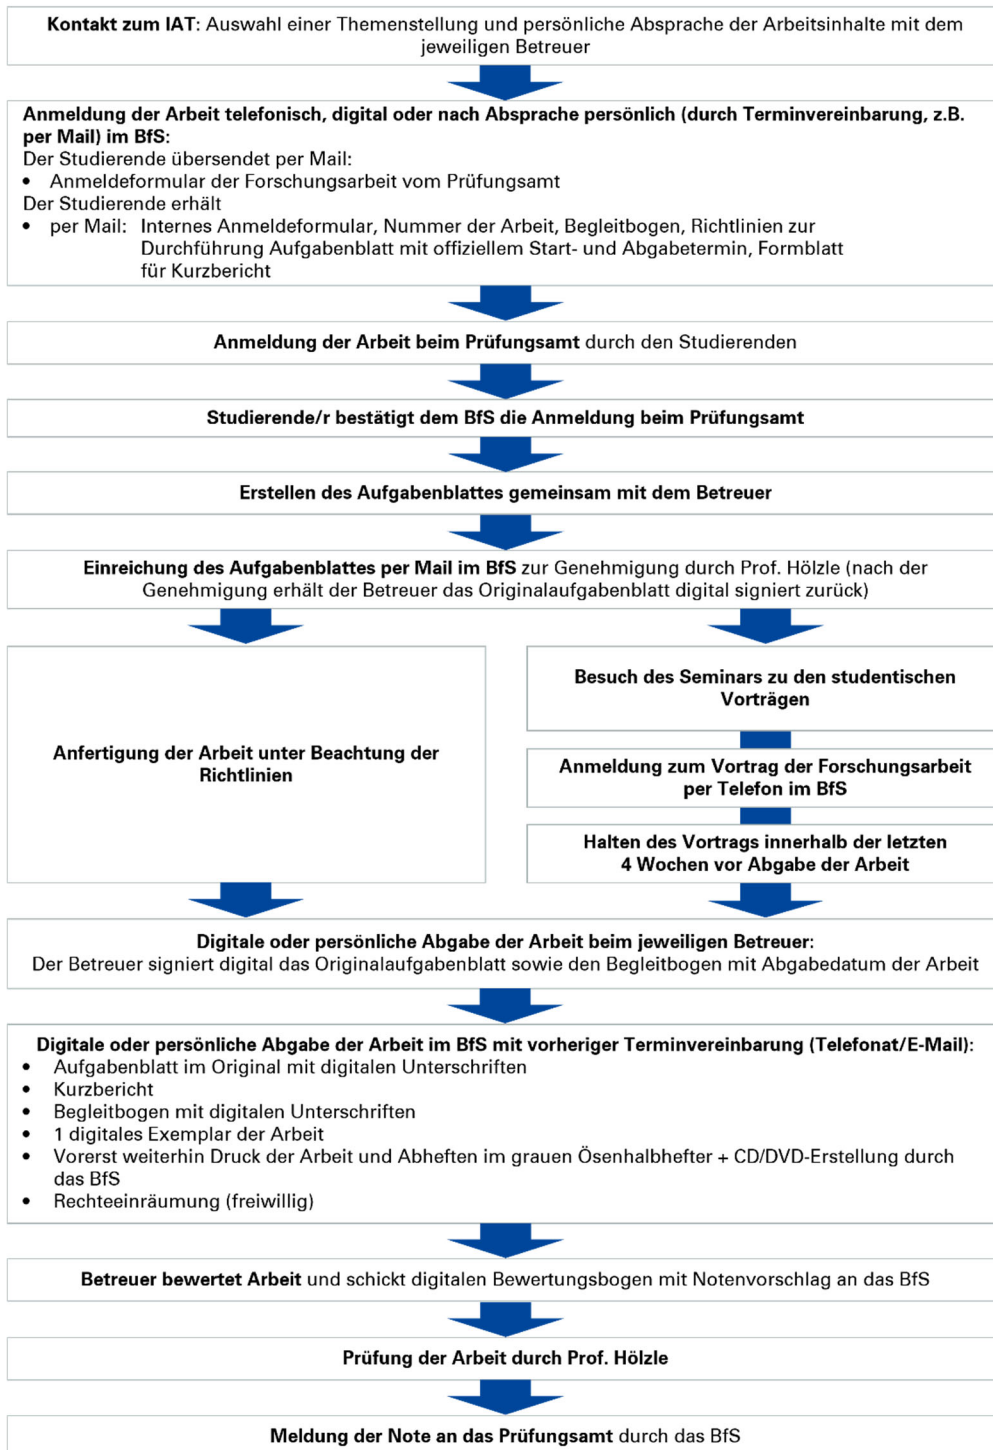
Kontakt zum IAT: Auswahl einer Themenstellung und persönliche Absprache der Arbeitsinhalte mit dem jeweiligen Betreuer

Anmeldung der Arbeit telefonisch, digital oder nach Absprache persönlich (durch Terminvereinbarung, z.B. per Mail) im BfS:
Der Studierende übersendet per Mail:
• Anmeldeformular der Forschungsarbeit vom Prüfungsamt
Der Studierende erhält
• per Mail: Internes Anmeldeformular, Nummer der Arbeit, Begleitbogen, Richtlinien zur Durchführung Aufgabenblatt mit offiziellem Start- und Abgabetermin, Formblatt für Kurzbericht

Anmeldung der Arbeit beim Prüfungsamt durch den Studierenden

Studierende/r bestätigt dem BfS die Anmeldung beim Prüfungsamt

Erstellen des Aufgabenblattes gemeinsam mit dem Betreuer

Einreichung des Aufgabenblattes per Mail im BfS zur Genehmigung durch Prof. Hölzle (nach der Genehmigung erhält der Betreuer das Originalaufgabenblatt digital signiert zurück)

Anfertigung der Arbeit unter Beachtung der Richtlinien

Besuch des Seminars zu den studentischen Vorträgen

Anmeldung zum Vortrag der Forschungsarbeit per Telefon im BfS

Halten des Vortrags innerhalb der letzten 4 Wochen vor Abgabe der Arbeit

Digitale oder persönliche Abgabe der Arbeit beim jeweiligen Betreuer:
Der Betreuer signiert digital das Originalaufgabenblatt sowie den Begleitbogen mit Abgabedatum der Arbeit

Digitale oder persönliche Abgabe der Arbeit im BfS mit vorheriger Terminvereinbarung (Telefonat/E-Mail):
• Aufgabenblatt im Original mit digitalen Unterschriften
• Kurzbericht
• Begleitbogen mit digitalen Unterschriften
• 1 digitales Exemplar der Arbeit
• Vorerst weiterhin Druck der Arbeit und Abheften im grauen Ösenhalbhefter + CD/DVD-Erstellung durch das BfS
• Rechteeinräumung (freiwillig)

Betreuer bewertet Arbeit und schickt digitalen Bewertungsbogen mit Notenvorschlag an das BfS

Prüfung der Arbeit durch Prof. Hölzle

Meldung der Note an das Prüfungsamt durch das BfS